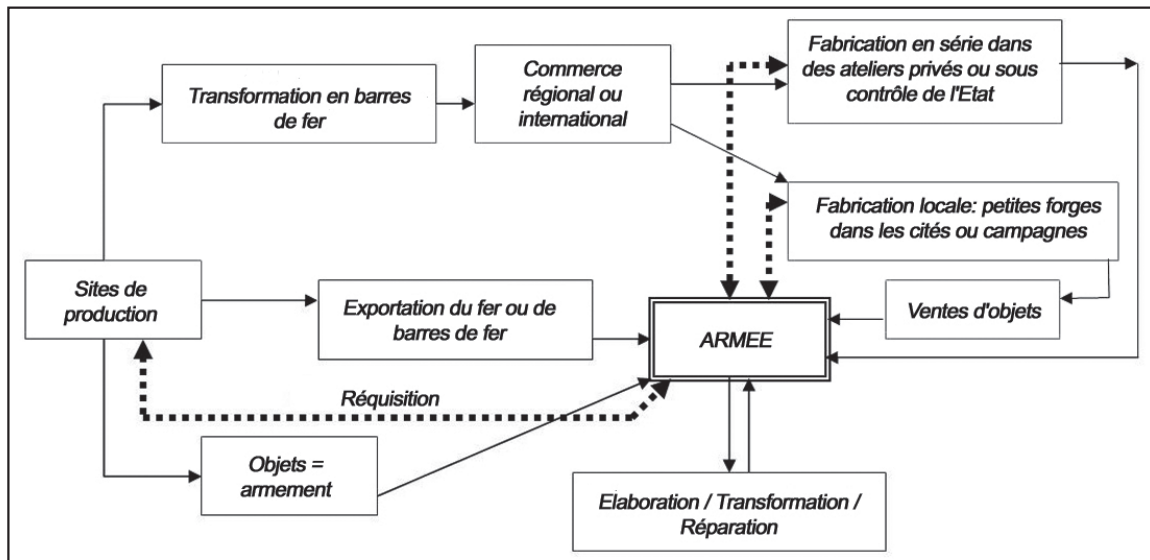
Transformation en barres de fer

Commerce régional ou international

Fabrication en série dans des ateliers privés ou sous contrôle de l'Etat

Fabrication locale: petites forges dans les cités ou campagnes

Sites de production

Exportation du fer ou de barres de fer

ARMEE

Ventes d'objets

Réquisition

Objets = armement

Elaboration / Transformation / Réparation